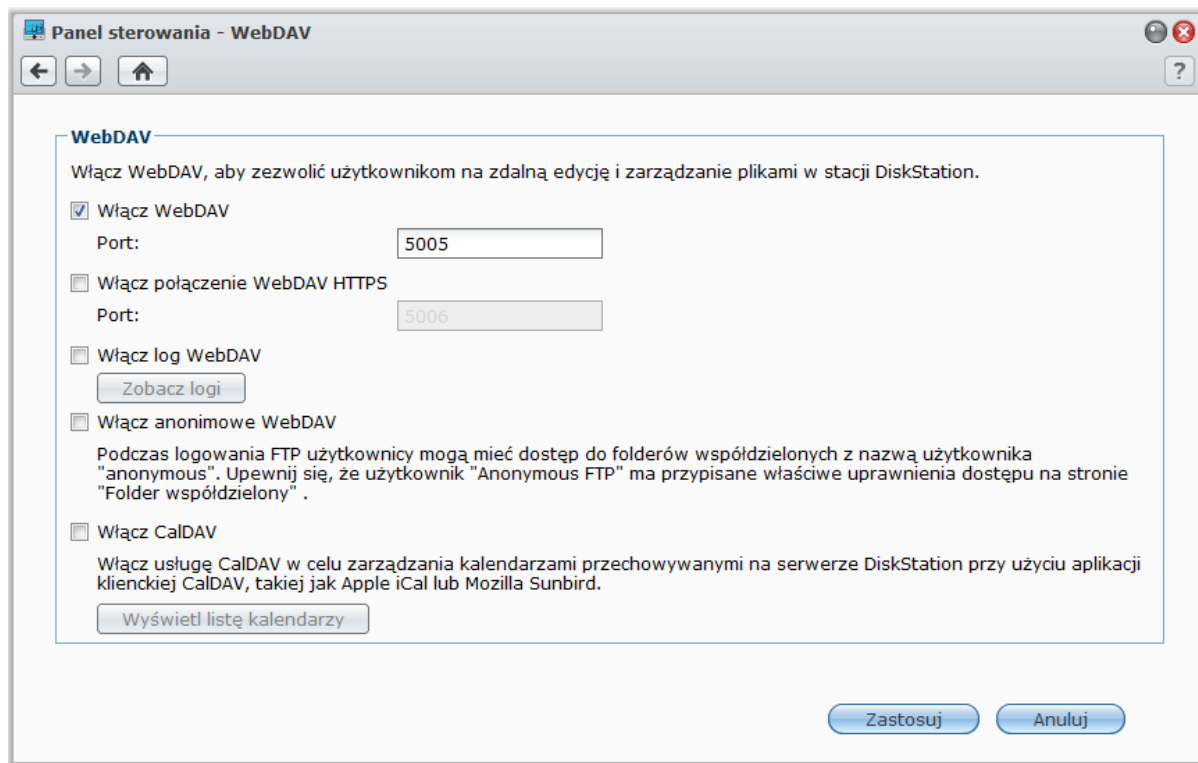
Panel sterowania - WebDAV

?

WebDAV

Włącz WebDAV, aby zezwolić użytkownikom na zdalną edycję i zarządzanie plikami w stacji DiskStation.

Włącz WebDAV

Port: 5005

Włącz połączenie WebDAV HTTPS

Port: 5006

Włącz log WebDAV

Zobacz logi

Włącz anonimowe WebDAV

Podczas logowania FTP użytkownicy mogą mieć dostęp do folderów współdzielonych z nazwą użytkownika "anonymous". Upewnij się, że użytkownik "Anonymous FTP" ma przypisane właściwe uprawnienia dostępu na stronie "Folder współdzielony" .

Włącz CalDAV

Włącz usługę CalDAV w celu zarządzania kalendarzami przechowywanymi na serwerze DiskStation przy użyciu aplikacji klienckiej CalDAV, takiej jak Apple iCal lub Mozilla Sunbird.

Wyświetl listę kalendarzy

Zastosuj

Anuluj